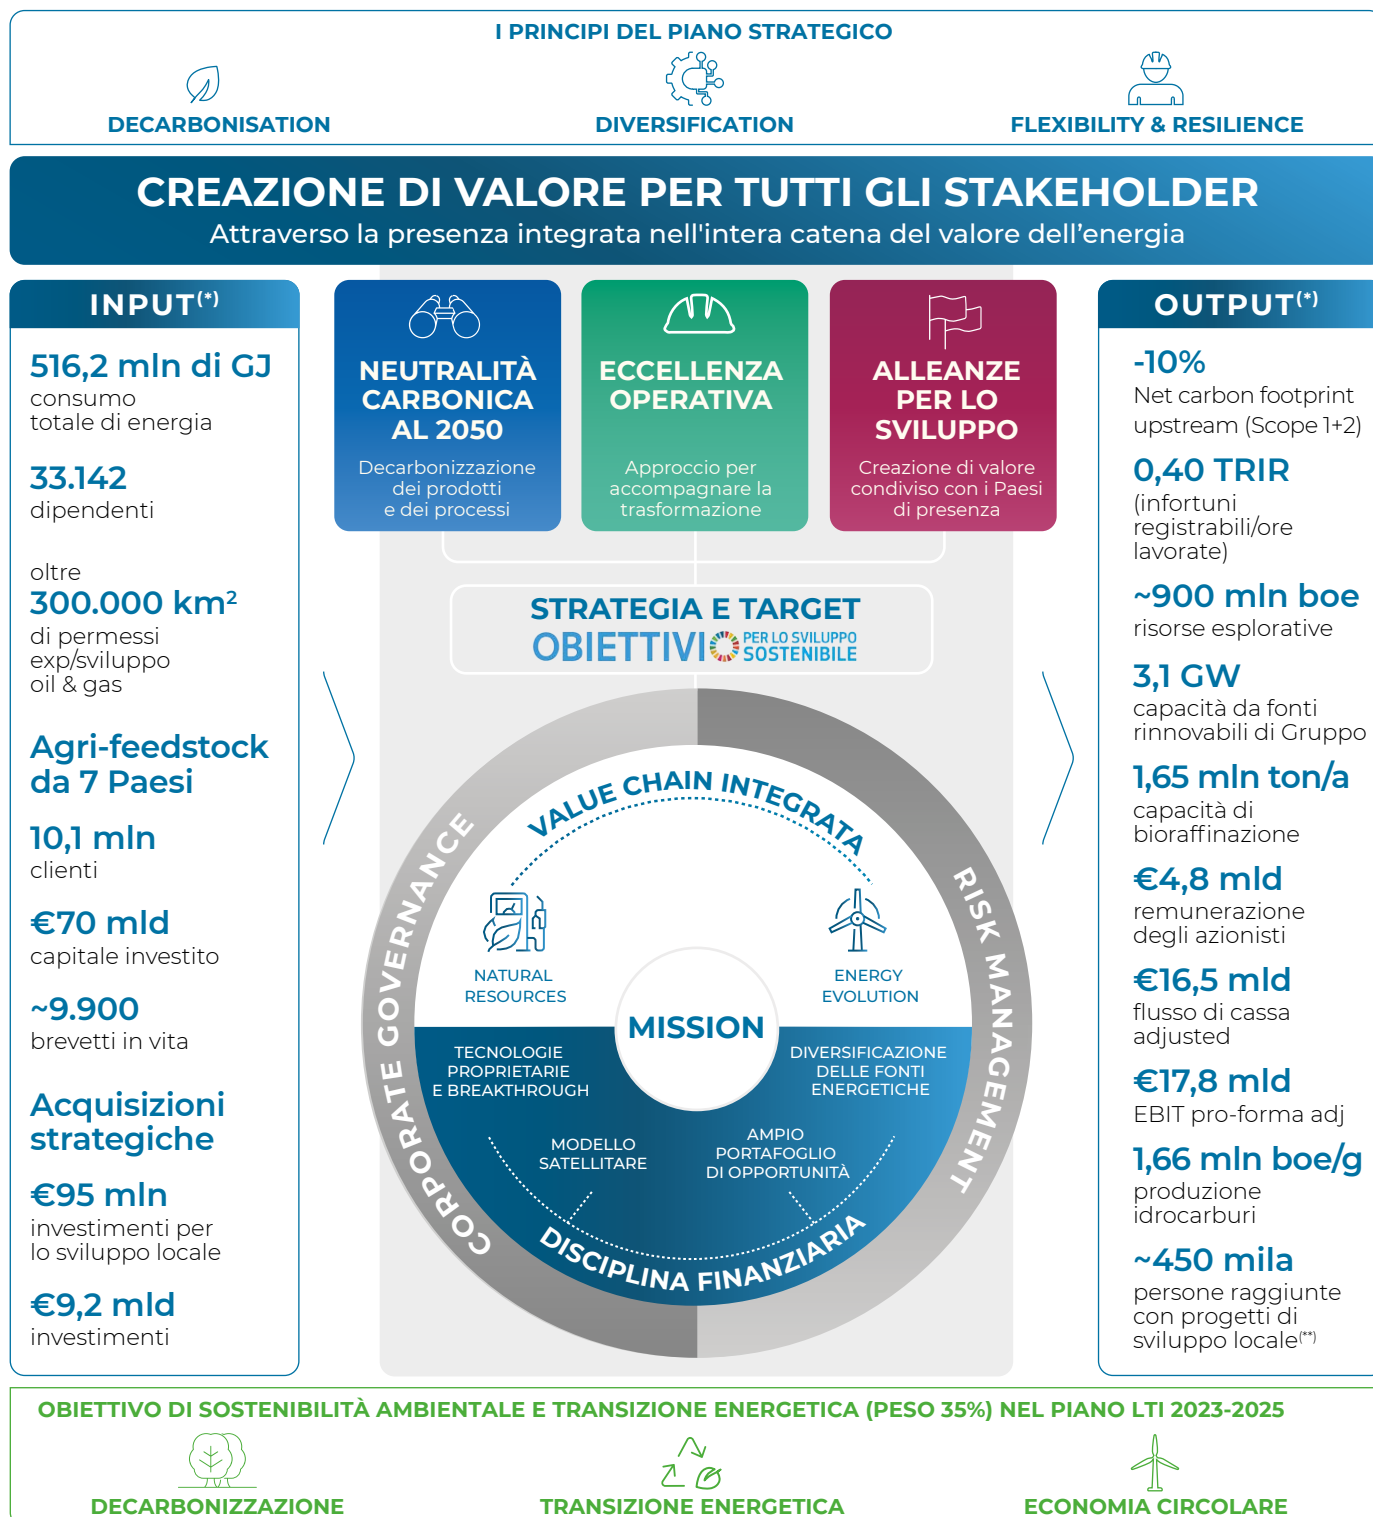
I PRINCIPI DEL PIANO STRATEGICO

DECARBONISATION

DIVERSIFICATION

FLEXIBILITY & RESILIENCE

CREAZIONE DI VALORE PER TUTTI GLI STAKEHOLDER

Attraverso la presenza integrata nell'intera catena del valore dell'energia

INPUT$^{(*)}$

516,2 mln di GJ
consumo totale di energia

33.142
dipendenti

oltre
300.000 km²
di permessi exp/sviluppo oil & gas

Agri-feedstock da 7 Paesi

10,1 mln
clienti

€70 mld
capitale investito

~9.900
brevetti in vita

Acquisizioni strategiche

€95 mln
investimenti per lo sviluppo locale

€9,2 mld
investimenti

NEUTRALITÀ CARBONICA AL 2050
Decarbonizzazione dei prodotti e dei processi

ECCELLENZA OPERATIVA
Approccio per accompagnare la trasformazione

ALLEANZE PER LO SVILUPPO
Creazione di valore condiviso con i Paesi di presenza

STRATEGIA E TARGET
OBIETTIVI PER LO SVILUPPO SOSTENIBILE

VALUE CHAIN INTEGRATA

CORPORATE GOVERNANCE

RISK MANAGEMENT

NATURAL RESOURCES

ENERGY EVOLUTION

MISSION

TECNOLOGIE PROPRIETARIE E BREAKTHROUGH

DIVERSIFICAZIONE DELLE FONTI ENERGETICHE

MODELLO SATELLITARE

AMPIO PORTAFOGLIO DI OPPORTUNITÀ

DISCIPLINA FINANZIARIA

OUTPUT$^{(*)}$

-10%
Net carbon footprint upstream (Scope 1+2)

0,40 TRIR
(infortuni registrabili/ore lavorate)

~900 mln boe
risorse esplorative

3,1 GW
capacità da fonti rinnovabili di Gruppo

1,65 mln ton/a
capacità di bioraffinazione

€4,8 mld
remunerazione degli azionisti

€16,5 mld
flusso di cassa adjusted

€17,8 mld
EBIT pro-forma adj

1,66 mln boe/g
produzione idrocarburi

~450 mila
persone raggiunte con progetti di sviluppo locale$^{(**)}$

OBIETTIVO DI SOSTENIBILITÀ AMBIENTALE E TRANSIZIONE ENERGETICA (PESO 35%) NEL PIANO LTI 2023-2025

DECARBONIZZAZIONE

TRANSIZIONE ENERGETICA

ECONOMIA CIRCOLARE